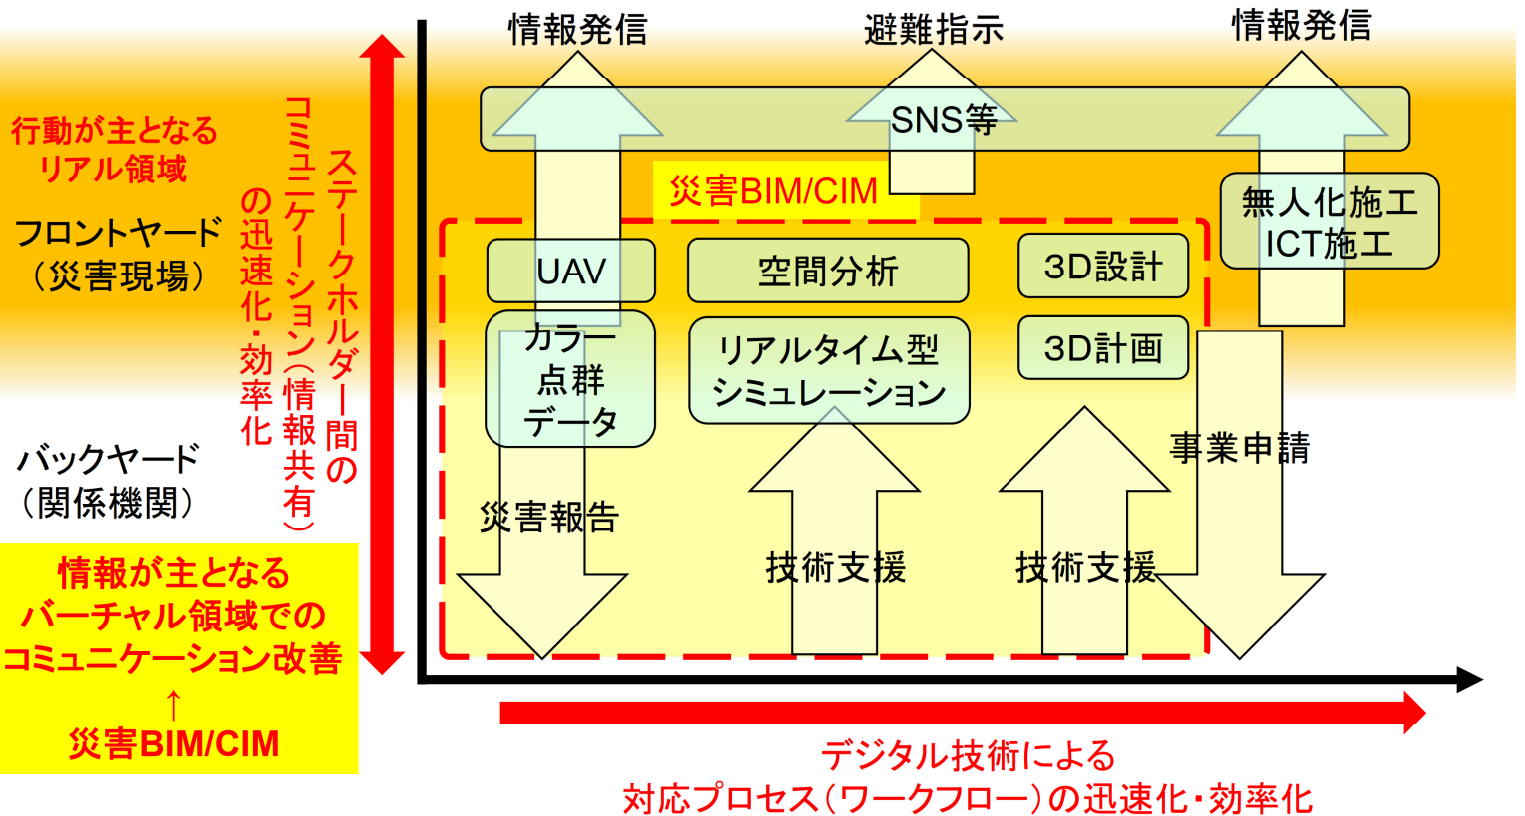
行動が主となる
リアル領域

フロントヤード
（災害現場）

バックヤード
（関係機関）

情報が主となる
バーチャル領域での
コミュニケーション改善
↑
災害BIM/CIM

ステークホルダー間のコミュニケーション（情報共有）の迅速化・効率化

情報発信
避難指示
情報発信

SNS等

災害BIM/CIM

無人化施工
ICT施工

UAV
空間分析
3D設計

カラー
点群
データ

リアルタイム型
シミュレーション

3D計画

事業申請

災害報告

技術支援
技術支援

デジタル技術による
対応プロセス（ワークフロー）の迅速化・効率化